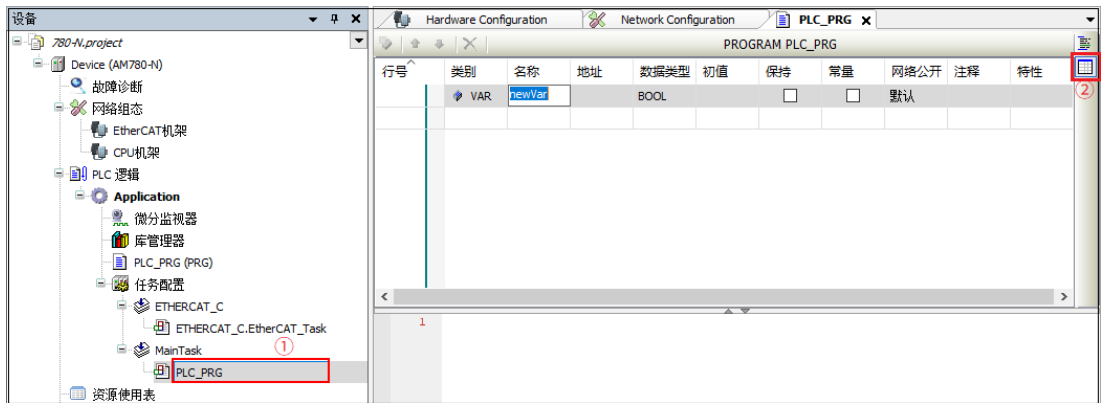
设备 ▾ ⁑ ✕

780-N.project
Device (AM780-N)
故障诊断
网络组态
EtherCAT机架
CPU机架
PLC 逻辑
Application
微分监视器
库管理器
PLC_PRG (PRG)
任务配置
ETHERCAT_C
ETHERCAT_C.EtherCAT_Task
MainTask
①
PLC_PRG
资源使用表

Hardware Configuration | Network Configuration | PLC_PRG ✕

PROGRAM PLC_PRG

| 行号 | 类别 | 名称 | 地址 | 数据类型 | 初值 | 保持 | 常量 | 网络公开 | 注释 | 特性 |
|---|---|---|---|---|---|---|---|---|---|---|
| | VAR | newVar | | BOOL | | ☐ | ☐ | 默认 | | |

②

1